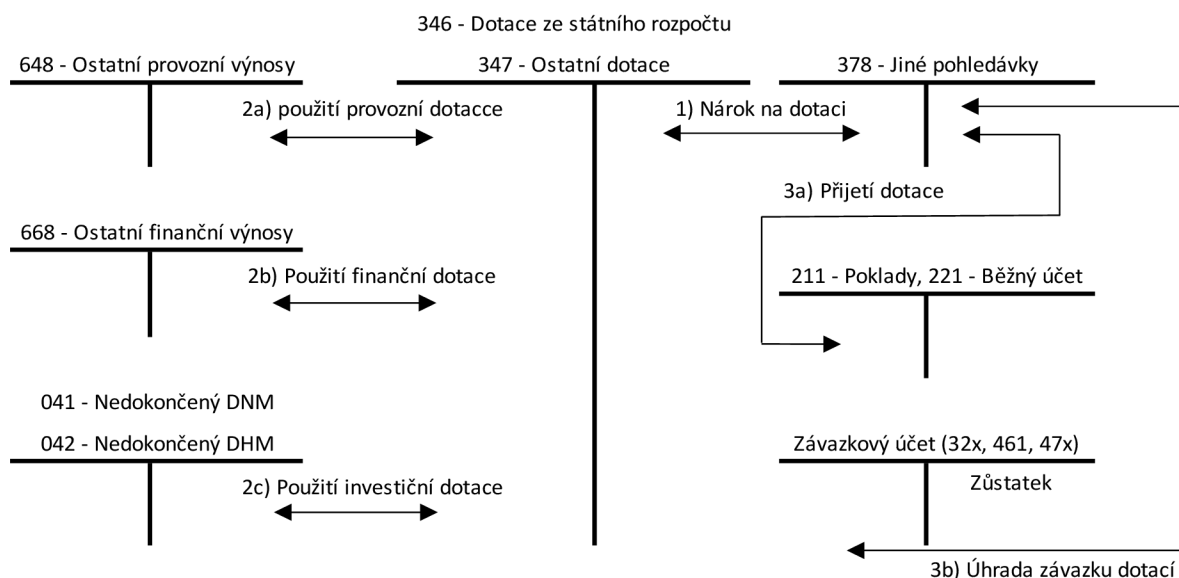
346 - Dotace ze státního rozpočtu

648 - Ostatní provozní výnosy

347 - Ostatní dotace

378 - Jiné pohledávky

2a) použití provozní dotacce

1) Nárok na dotaci

3a) Přijetí dotace

668 - Ostatní finanční výnosy

2b) Použití finanční dotace

211 - Poklady, 221 - Běžný účet

041 - Nedokončený DNM

042 - Nedokončený DHM

Závazkový účet (32x, 461, 47x)

Zůstatek

2c) Použití investiční dotace

3b) Úhrada závazku dotací